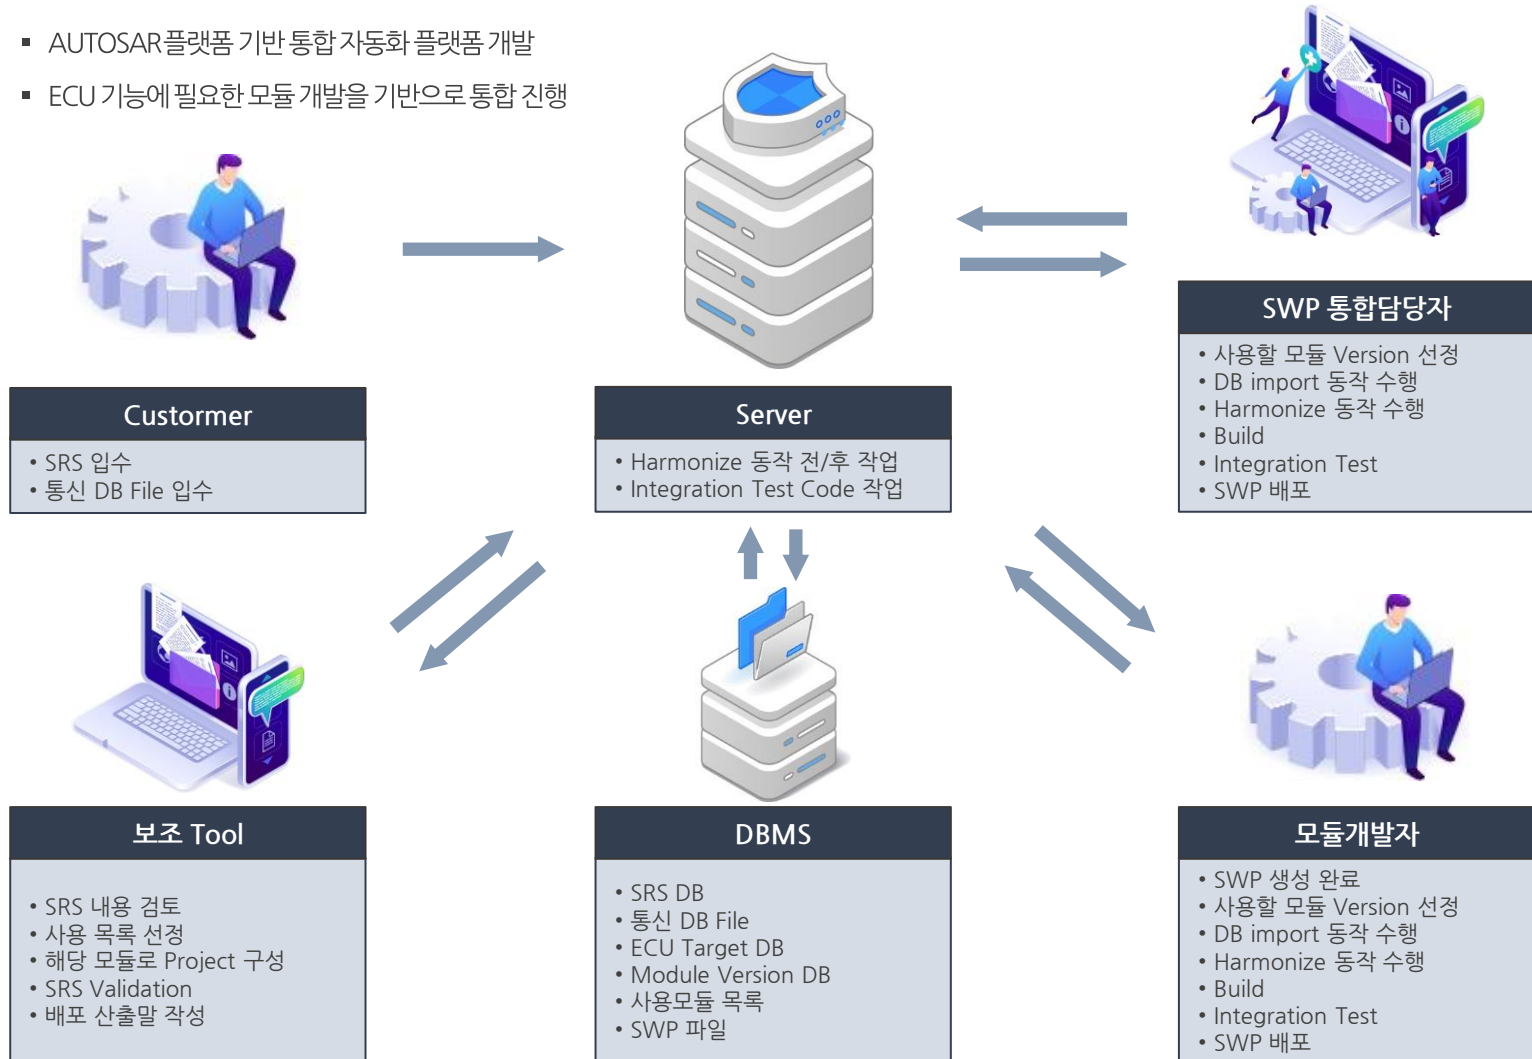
▪ AUTOSAR플랫폼 기반 통합 자동화 플랫폼 개발

▪ ECU 기능에 필요한 모듈 개발을 기반으로 통합 진행

Custormer
• SRS 입수
• 통신 DB File 입수

Server
• Harmonize 동작 전/후 작업
• Integration Test Code 작업

SWP 통합담당자
• 사용할 모듈 Version 선정
• DB import 동작 수행
• Harmonize 동작 수행
• Build
• Integration Test
• SWP 배포

보조 Tool
• SRS 내용 검토
• 사용 목록 선정
• 해당 모듈로 Project 구성
• SRS Validation
• 배포 산출말 작성

DBMS
• SRS DB
• 통신 DB File
• ECU Target DB
• Module Version DB
• 사용모듈 목록
• SWP 파일

모듈개발자
• SWP 생성 완료
• 사용할 모듈 Version 선정
• DB import 동작 수행
• Harmonize 동작 수행
• Build
• Integration Test
• SWP 배포